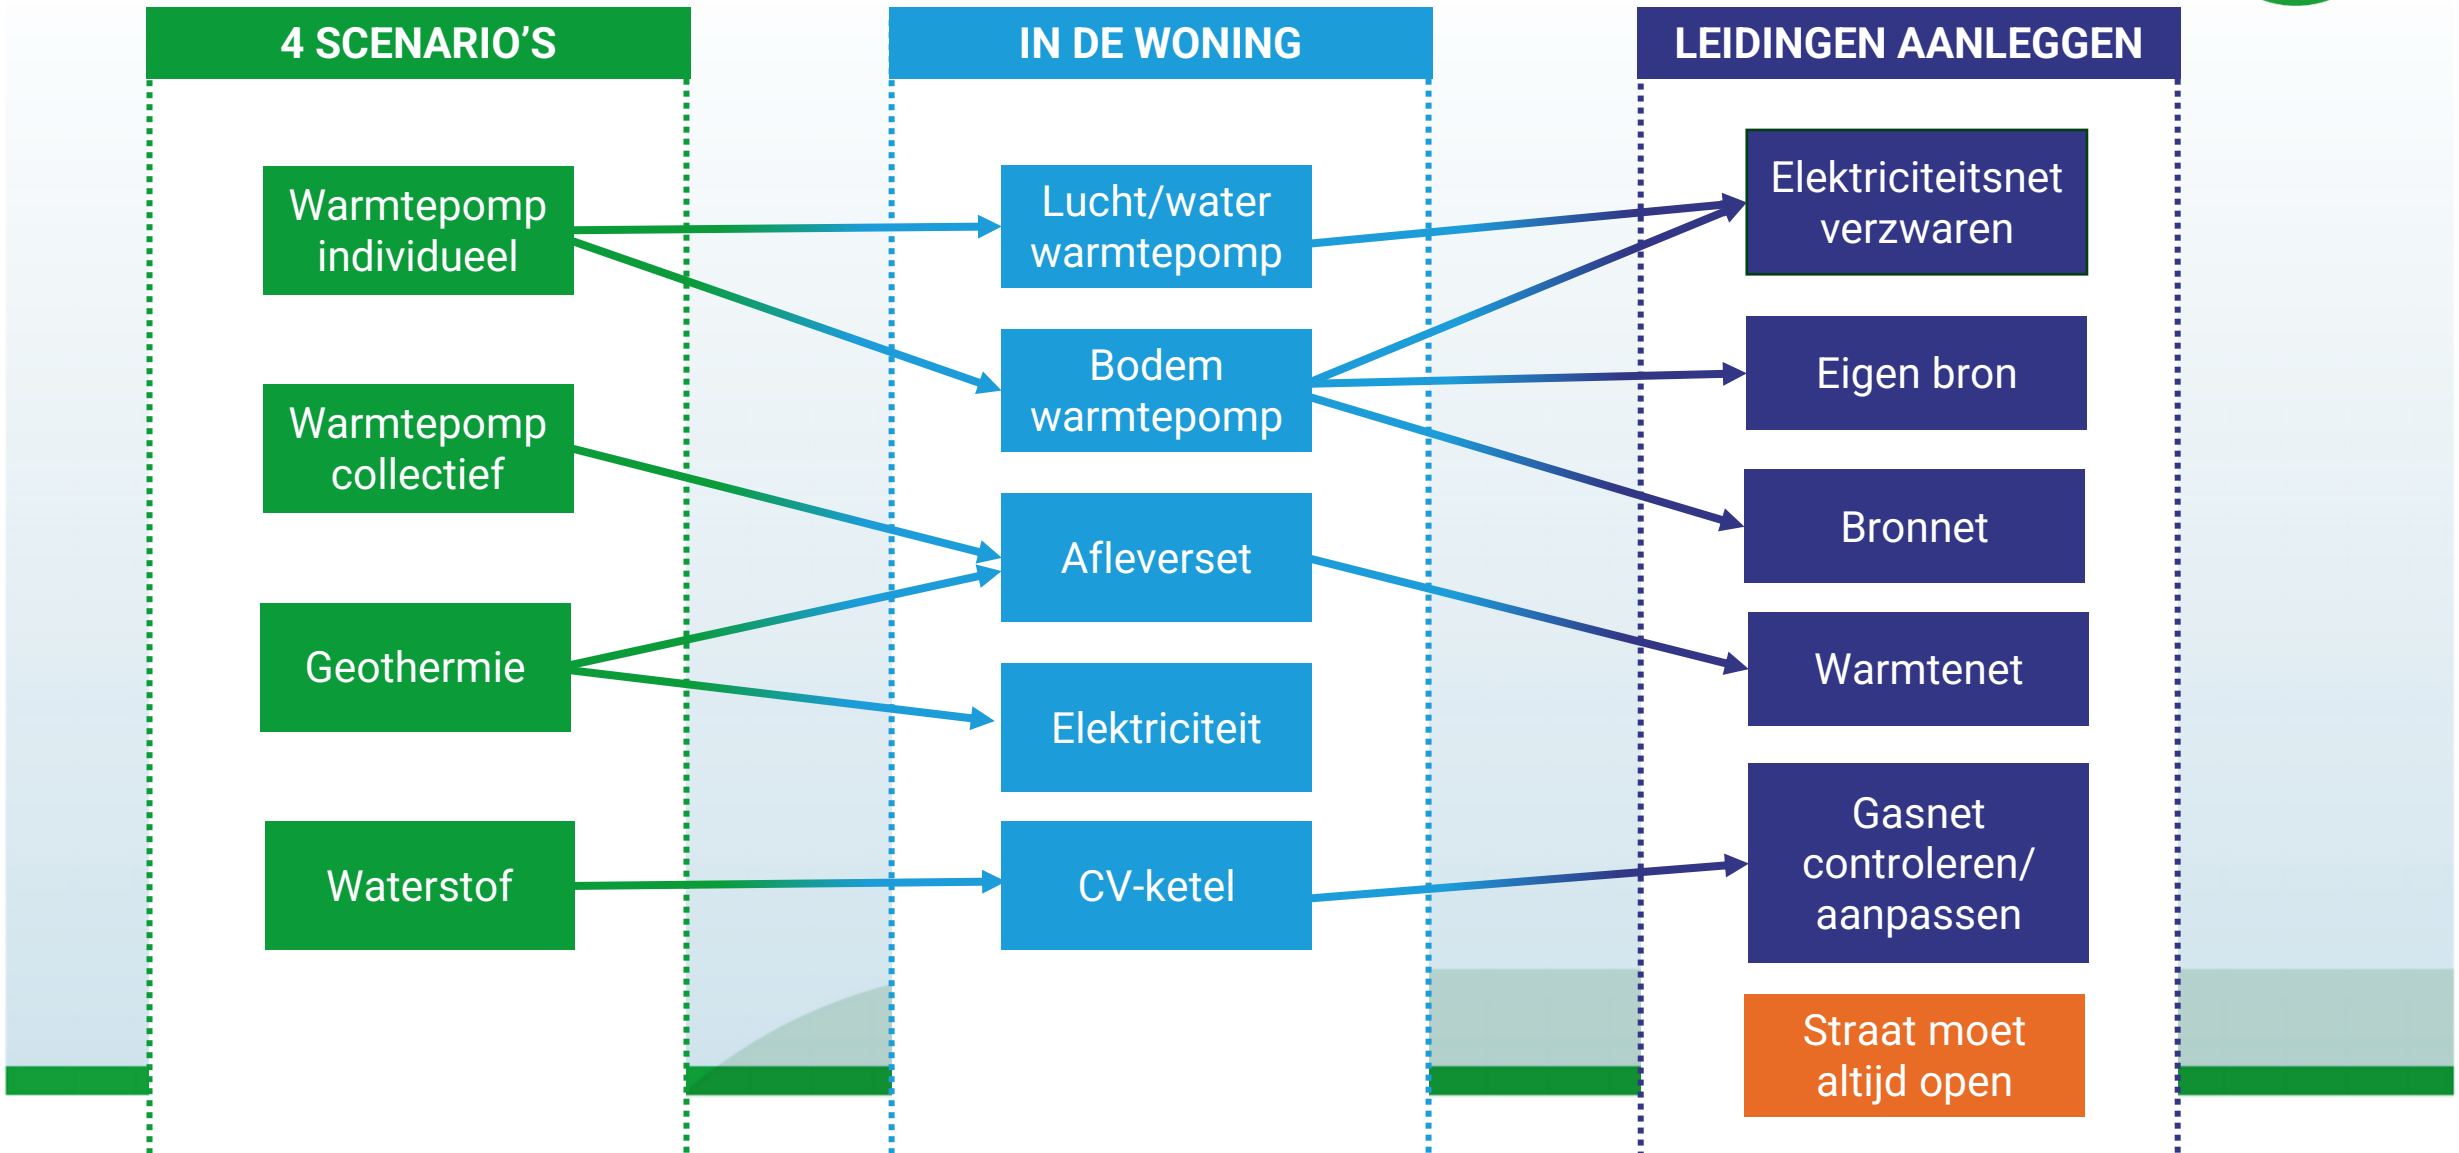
4 SCENARIO'S

Warmtepomp individueel

Warmtepomp collectief

Geothermie

Waterstof

IN DE WONING

Lucht/water warmtepomp

Bodem warmtepomp

Afleverset

Elektriciteit

CV-ketel

LEIDINGEN AANLEGGEN

Elektriciteitsnet verzwaren

Eigen bron

Bronnet

Warmtenet

Gasnet controleren/ aanpassen

Straat moet altijd open